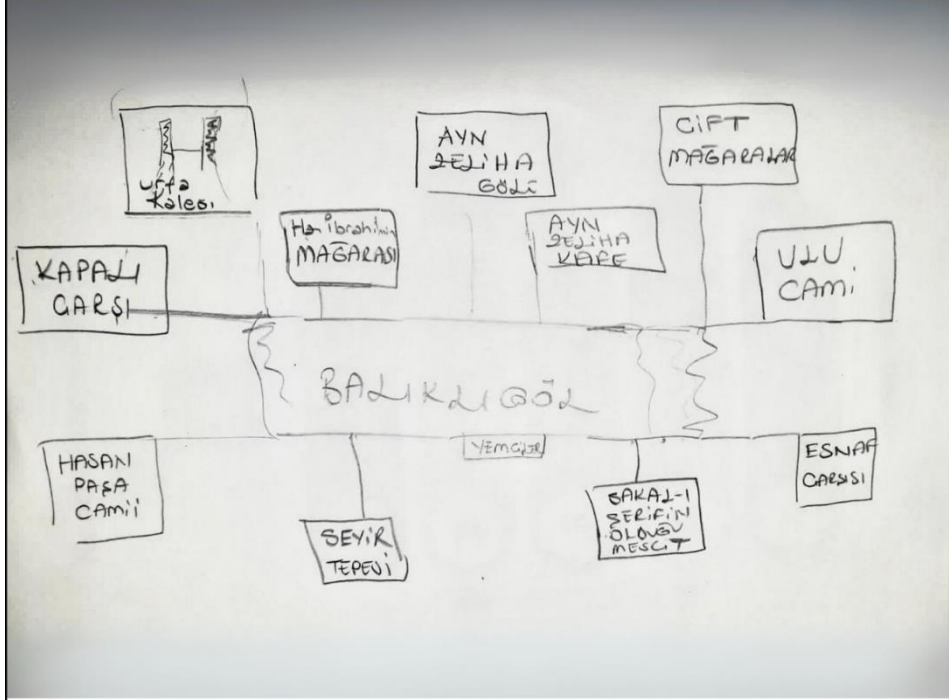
Urfa Kalesi

AYN ZELİHA GÖLÜ

ÇİFT MAĞARALAR

Hz İbrahimin MAĞARASI

AYN ZELİHA KAFE

KAPALI ÇARŞI

ULU CAMİ

BALIKLIGÖL

YEMCİLER

HASAN PAŞA CAMİİ

SEYİR TEPESİ

SAKAL-I ŞERİFİN OLDUĞU MESCİT

ESNAF ÇARŞISI